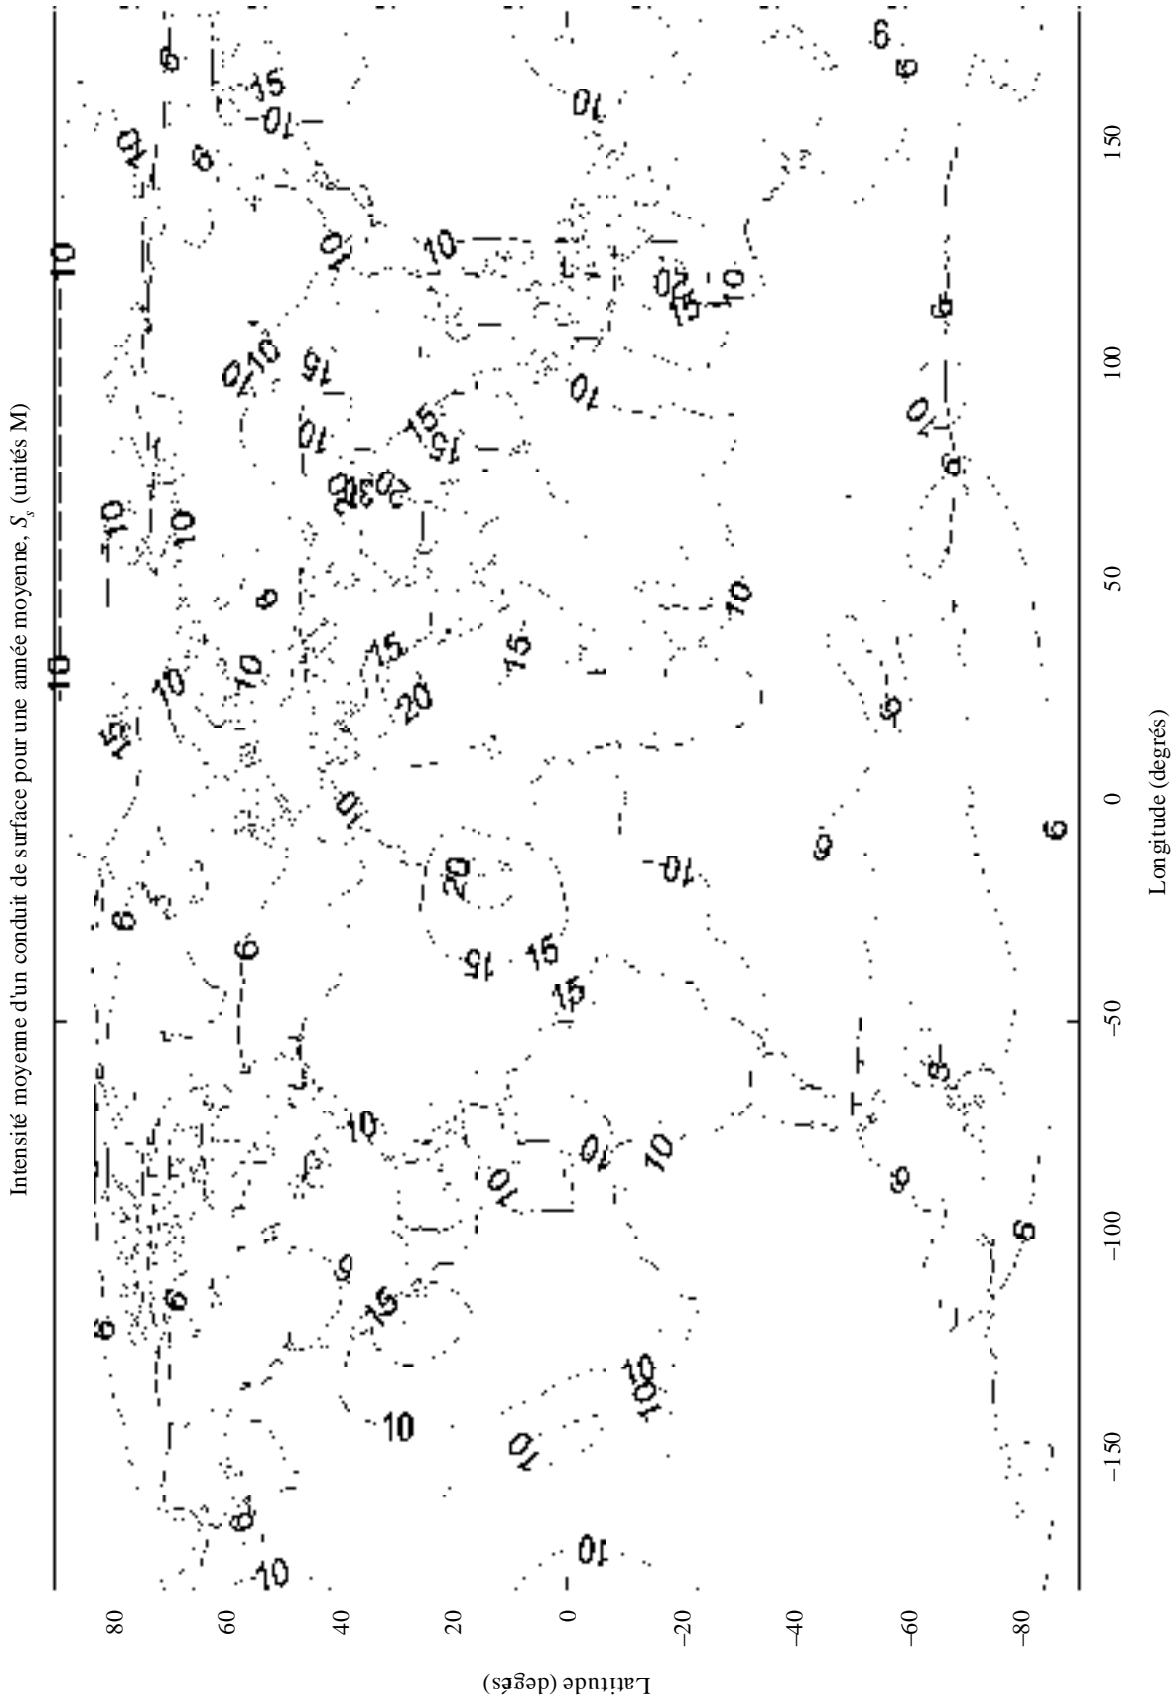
Intensité moyenne d'un conduit de surface pour une année moyenne, $S_s$ (unités M)

Latitude (degrés)

80
60
40
20
0
−20
−40
−60
−80

−150
−100
−50
0
50
100
150

Longitude (degrés)

10
6
10
6
15
10
10
10
10
15
15
20
15
15
10
10
6
6
10
15
10
10
15
20
10
15
10
10
10
10
15
15
10
20
20
15
10
10
10
15
10
10
6
6
6
6
6
6
6
6
6
6
6
6
10
10
10
10
10
10
20
15
10
6
10
10
6
15
10
6
10
8
8
6
6
6